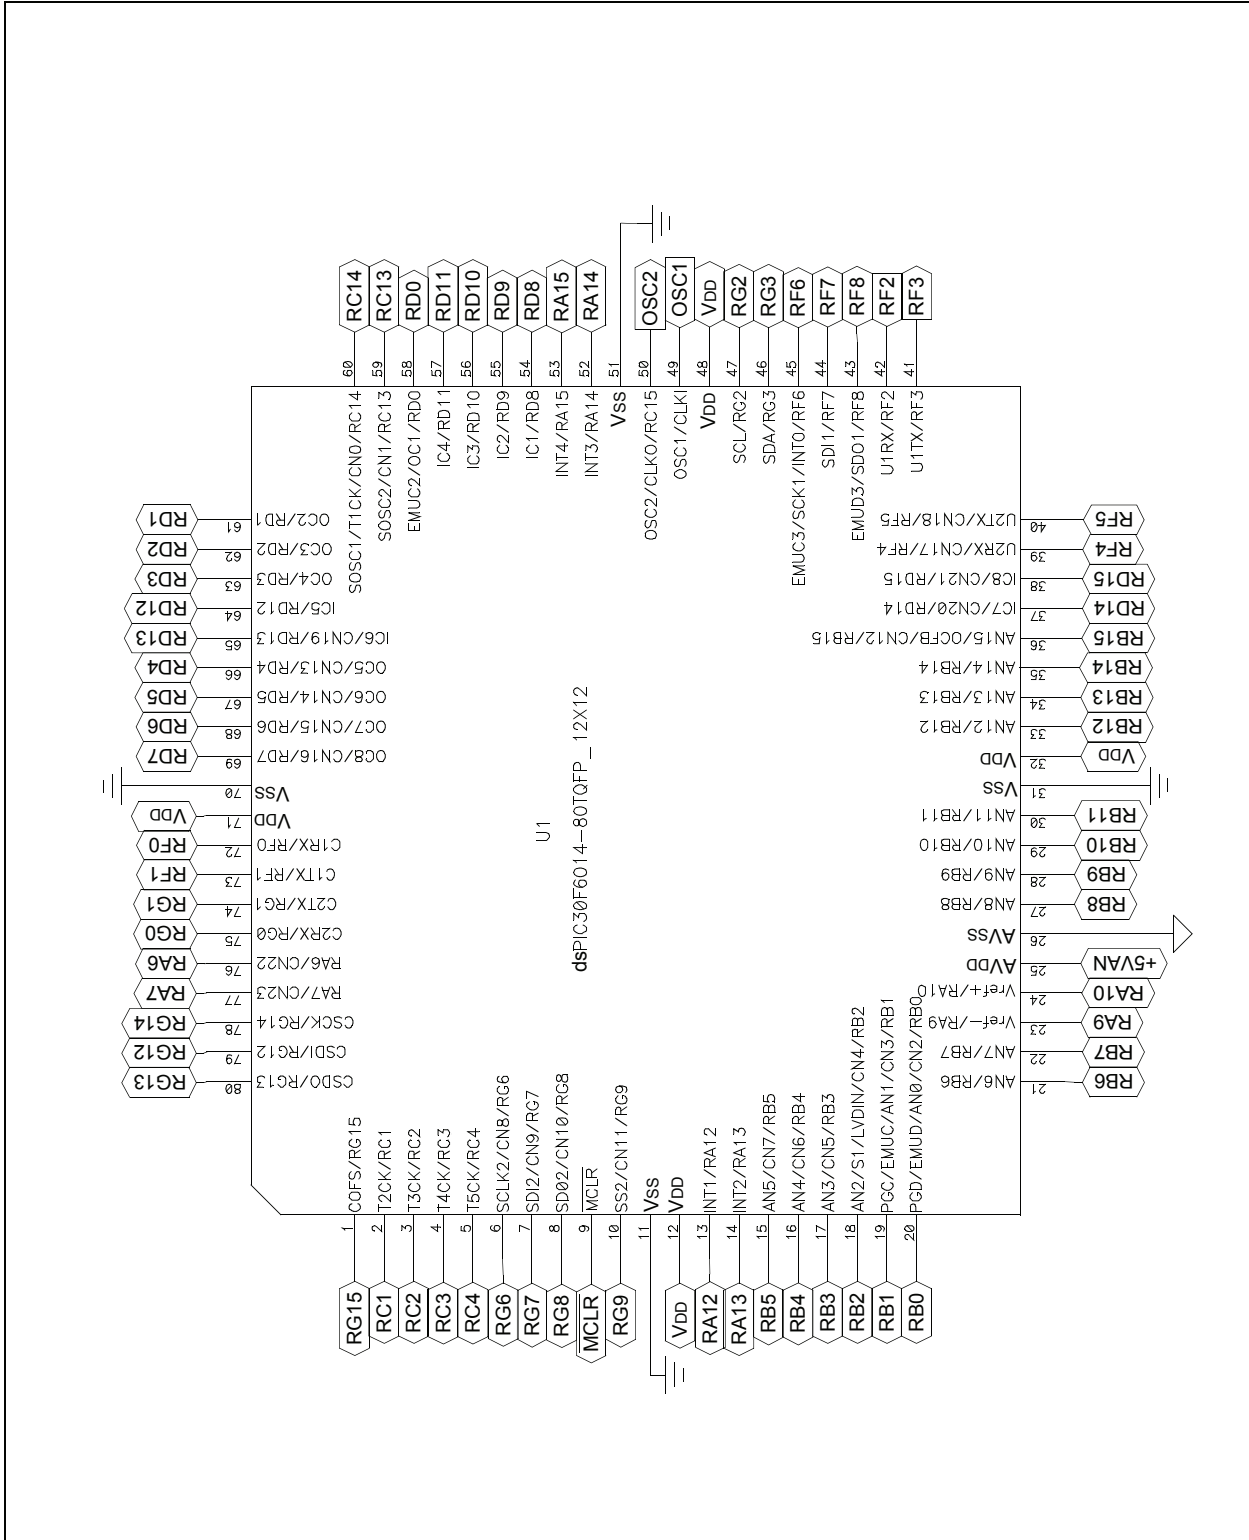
RC14 RC13 RD0 RD11 RD10 RD9 RD8 RA15 RA14 OSC2 OSC1 VDD RG2 RG3 RF6 RF7 RF8 RF2 RF3

60 59 58 57 56 55 54 53 52 51 50 49 48 47 46 45 44 43 42 41

SOSC1/T1CK/CN0/RC14
SOSC2/CN1/RC13
EMUC2/OC1/RD0
IC4/RD11
IC3/RD10
IC2/RD9
IC1/RD8
INT4/RA15
INT3/RA14
Vss
OSC2/CLKO/RC15
OSC1/CLKI
VDD
SCL/RG2
SDA/RG3
EMUC3/SCK1/INT0/RF6
SDI1/RF7
EMUD3/SDO1/RF8
U1RX/RF2
U1TX/RF3

RD1 61 OC2/RD1
RD2 62 OC3/RD2
RD3 63 OC4/RD3
RD12 64 IC5/RD12
RD13 65 IC6/CN19/RD13
RD4 66 OC5/CN13/RD4
RD5 67 OC6/CN14/RD5
RD6 68 OC7/CN15/RD6
RD7 69 OC8/CN16/RD7
70 VSS
VDD 71 VDD
RF0 72 C1RX/RF0
RF1 73 C1TX/RF1
RG1 74 C2TX/RG1
RG0 75 C2RX/RG0
RA6 76 RA6/CN22
RA7 77 RA7/CN23
RG14 78 CSCK/RG14
RG12 79 CSDI/RG12
RG13 80 CSDO/RG13

U1
dsPIC30F6014-80TQFP_12X12

U2TX/CN18/RF5 40 RF5
U2RX/CN17/RF4 39 RF4
IC8/CN21/RD15 38 RD15
IC7/CN20/RD14 37 RD14
AN15/OCFB/CN12/RB15 36 RB15
AN14/RB14 35 RB14
AN13/RB13 34 RB13
AN12/RB12 33 RB12
VDD 32 VDD
VSS 31
AN11/RB11 30 RB11
AN10/RB10 29 RB10
AN9/RB9 28 RB9
AN8/RB8 27 RB8
AVSS 26
AVDD 25 +5VAN
Vref+/RA10 24 RA10
Vref-/RA9 23 RA9
AN7/RB7 22 RB7
AN6/RB6 21 RB6

COFS/RG15
T2CK/RC1
T3CK/RC2
T4CK/RC3
T5CK/RC4
SCLK2/CN8/RG6
SDI2/CN9/RG7
SD02/CN10/RG8
$\overline{MCLR}$
SS2/CN11/RG9
Vss
VDD
INT1/RA12
INT2/RA13
AN5/CN7/RB5
AN4/CN6/RB4
AN3/CN5/RB3
AN2/S1/LVDIN/CN4/RB2
PGC/EMUC/AN1/CN3/RB1
PGD/EMUD/AN0/CN2/RB0

1 2 3 4 5 6 7 8 9 10 11 12 13 14 15 16 17 18 19 20

RG15 RC1 RC2 RC3 RC4 RG6 RG7 RG8 $\overline{MCLR}$ RG9 VDD RA12 RA13 RB5 RB4 RB3 RB2 RB1 RB0